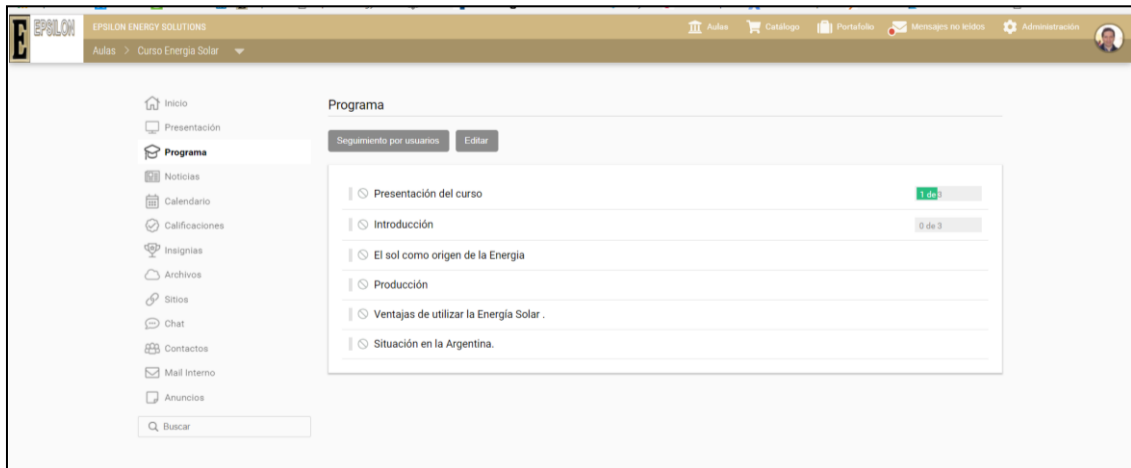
EPSILON

EPSILON ENERGY SOLUTIONS

Aulas > Curso Energia Solar

Aulas Catálogo Portafolio Mensajes no leídos Administración

Inicio
Presentación
Programa
Noticias
Calendario
Calificaciones
Insignias
Archivos
Sitios
Chat
Contactos
Mail Interno
Anuncios

Buscar

Programa

Seguimiento por usuarios Editar

Presentación del curso 1 de 3
Introducción 0 de 3
El sol como origen de la Energia
Producción
Ventajas de utilizar la Energía Solar .
Situación en la Argentina.